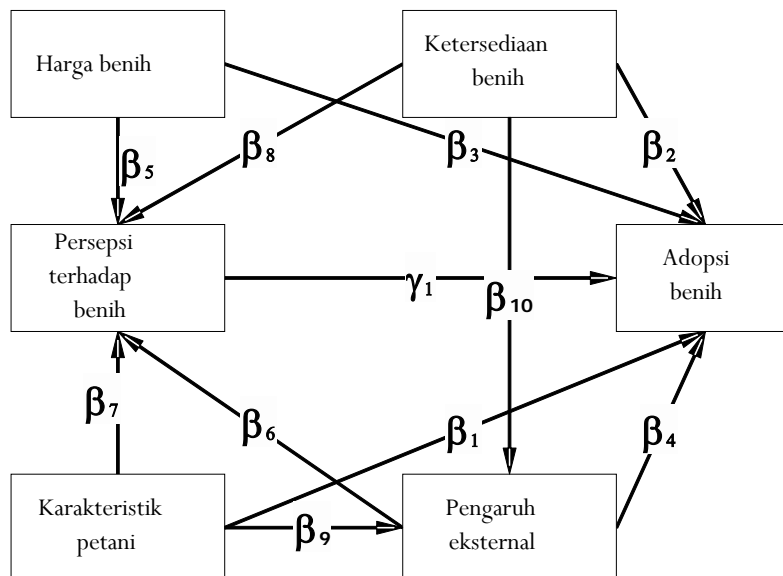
Harga benih

Ketersediaan benih

$\beta_5$

$\beta_8$

$\beta_3$

$\beta_2$

Persepsi terhadap benih

$\gamma_1$

$\beta_{10}$

Adopsi benih

$\beta_7$

$\beta_6$

$\beta_1$

$\beta_4$

Karakteristik petani

$\beta_9$

Pengaruh eksternal